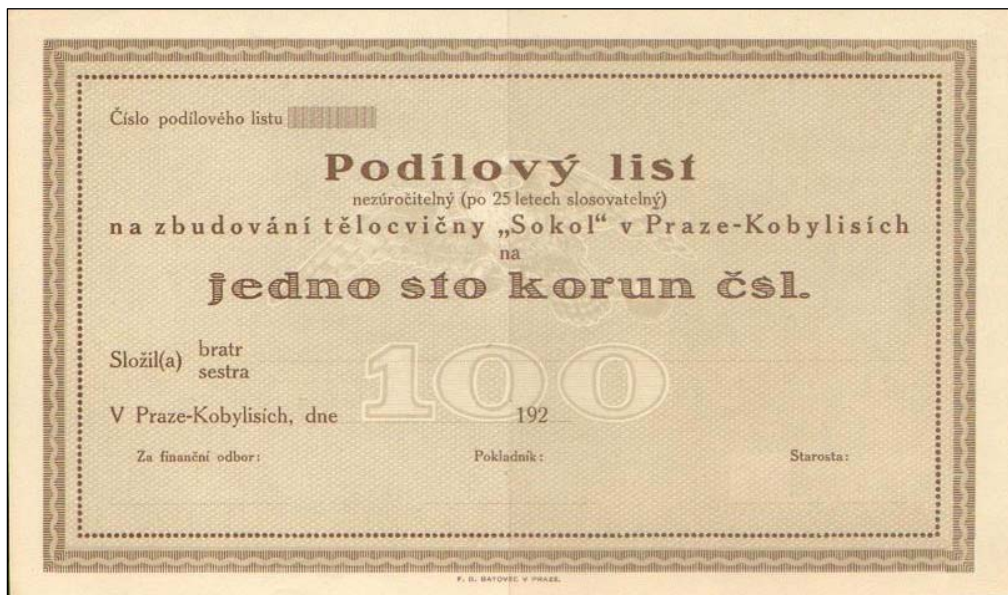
Číslo podílového listu

Podílový list

nezúročitelný (po 25 letech slosovatelný)

na zbudování tělocvičny „Sokol" v Praze-Kobylisích

na

jedno sto korun čsl.

Složil(a) bratr sestra

100

V Praze-Kobylisích, dne 192

Za finanční odbor: Pokladník: Starosta:

F. B. BATOVEC V PRAZE.